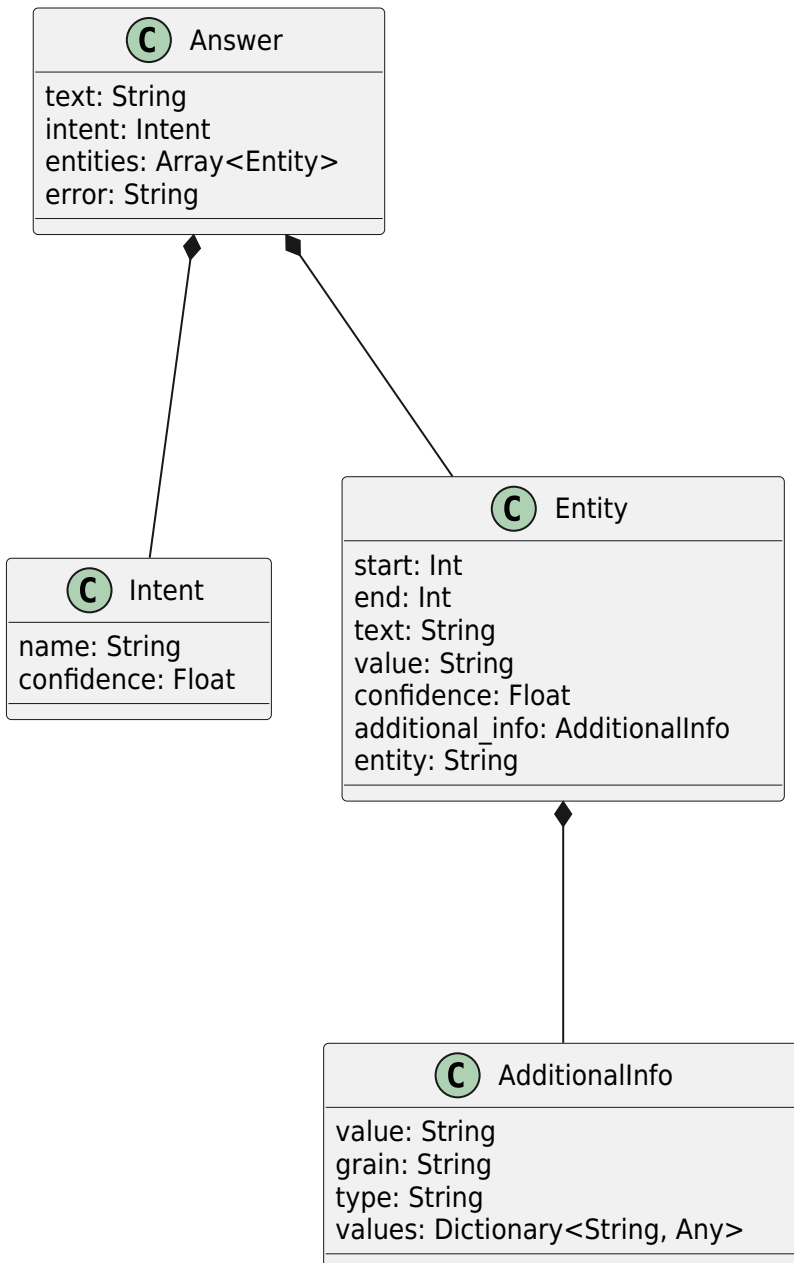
C Answer

text: String
intent: Intent
entities: Array<Entity>
error: String

C Intent

name: String
confidence: Float

C Entity

start: Int
end: Int
text: String
value: String
confidence: Float
additional_info: AdditionalInfo
entity: String

C AdditionalInfo

value: String
grain: String
type: String
values: Dictionary<String, Any>